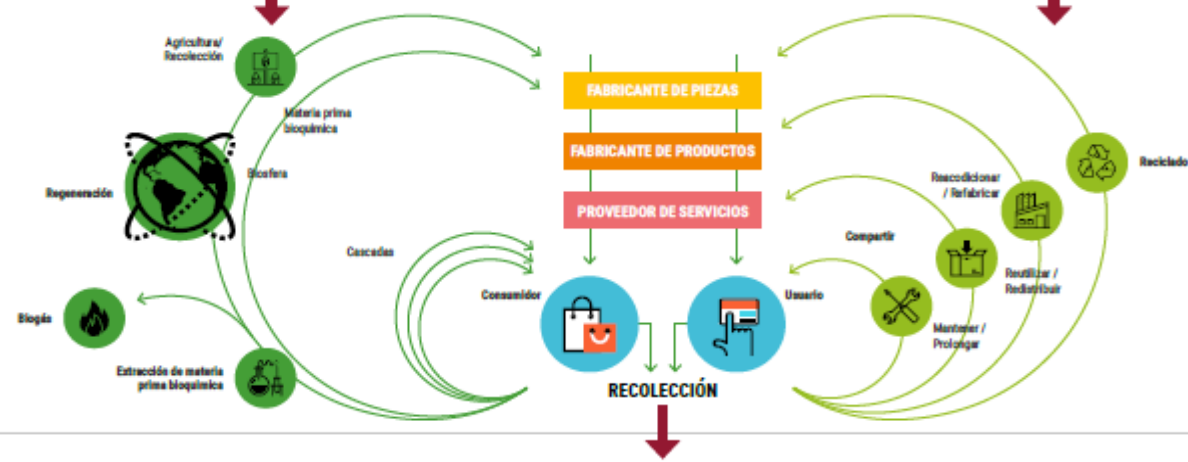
Agricultura/
Recolección

Materia prima bioquímica

Regeneración

Biosfera

Cascadas

Biogás

Extracción de materia prima bioquímica

FABRICANTE DE PIEZAS

FABRICANTE DE PRODUCTOS

PROVEEDOR DE SERVICIOS

Consumidor

Usuario

RECOLECCIÓN

Reciclado

Reacondicionar / Refabricar

Compartir

Reutilizar / Redistribuir

Mantener / Prolongar